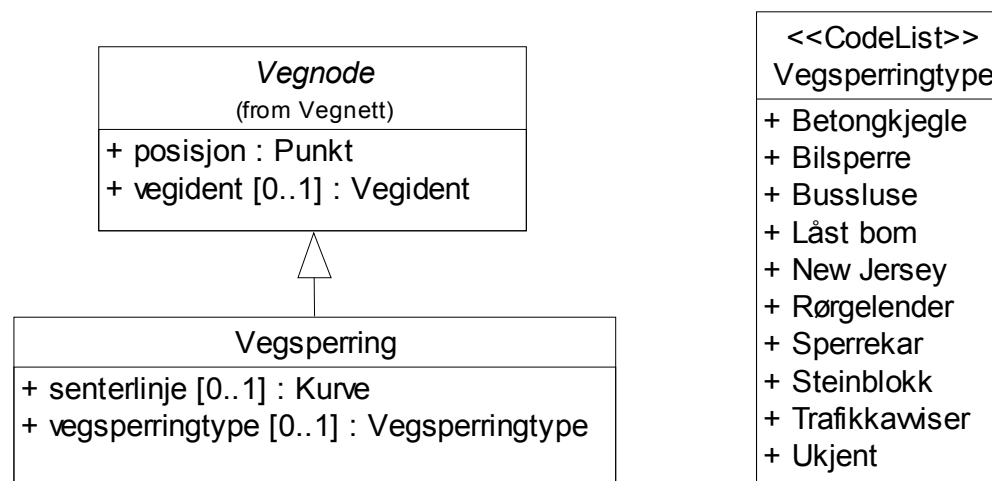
Vegnode
(from Vegnett)

+ posisjon : Punkt
+ vegident [0..1] : Vegident

Vegsperring

+ senterlinje [0..1] : Kurve
+ vegsperringtype [0..1] : Vegsperringtype

<<CodeList>>
Vegsperringtype

+ Betongkjegle
+ Bilsperre
+ Bussluse
+ Låst bom
+ New Jersey
+ Rørgelender
+ Sperrekar
+ Steinblokk
+ Trafikkawiser
+ Ukjent